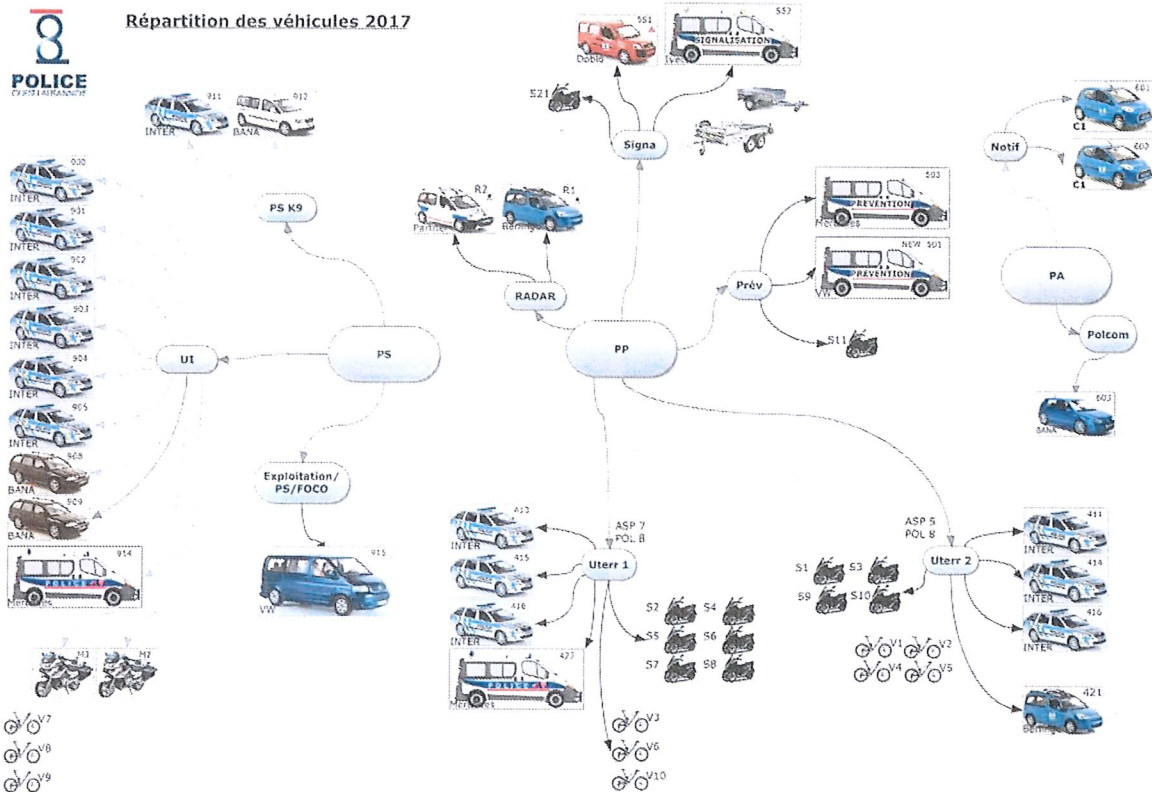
POLICE
OUEST LAUSANNOIS

Répartition des véhicules 2017

911
INTER
912
BANA

900
INTER
901
INTER
902
INTER
903
INTER
904
INTER
905
INTER
908
BANA
909
BANA
914
POLICE
Mercedes

M1
M2

V7
V8
V9

PS K9

UI

PS

Exploitation/
PS/FOCO

915
VW

551
Doblo
552
SIGNALISATION
Ives

S21

Signa

R2
Partner
R1
Berlingo

RADAR

PP

503
PREVENTION
Mercedes
NEW 501
PREVENTION
VW

Prév

S11

ASP 7
POL 8

413
INTER
415
INTER
416
INTER
423
POLICE
Mercedes

Uterr 1

S2 S4
S5 S6
S7 S8

V3
V6
V10

ASP 5
POL 8

Uterr 2

S1 S3
S9 S10

V1 V2
V4 V5

411
INTER
414
INTER
416
INTER

421
Berlingo

Notif

601
C1
600
C1

PA

Polcom

603
BANA